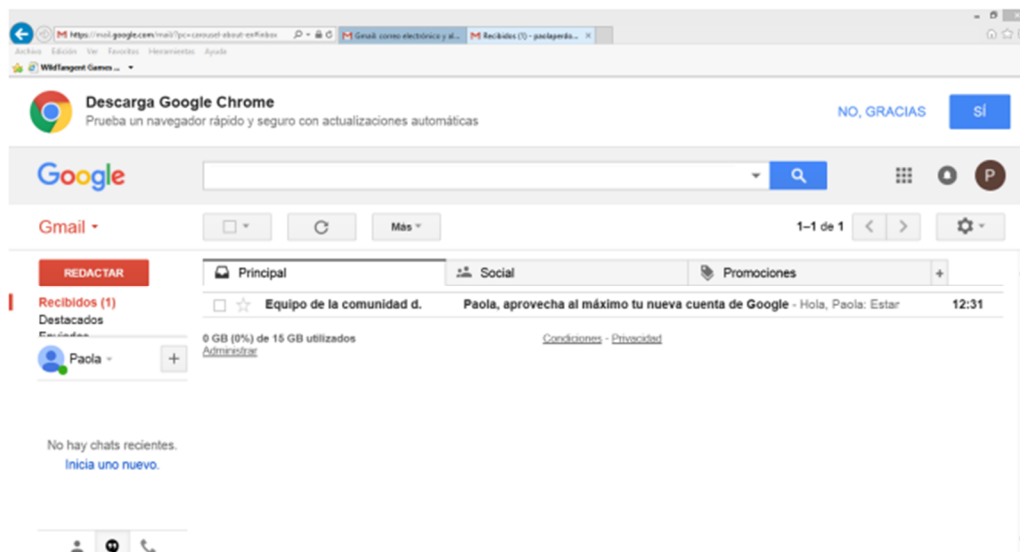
https://mail.google.com/mail/?pc=carousel-about-es#inbox
Gmail: correo electrónico y al...
Recibidos (1) - paolaperdo...
Archivo Edición Ver Favoritos Herramientas Ayuda
WildTangent Games ...

Descarga Google Chrome
Prueba un navegador rápido y seguro con actualizaciones automáticas
NO, GRACIAS
SÍ

Google

P

Gmail
Más
1–1 de 1

REDACTAR
Recibidos (1)
Destacados
Enviados
Paola

Principal
Social
Promociones
+

Equipo de la comunidad d.
Paola, aprovecha al máximo tu nueva cuenta de Google - Hola, Paola: Estar
12:31

0 GB (0%) de 15 GB utilizados
Administrar
Condiciones - Privacidad

No hay chats recientes.
Inicia uno nuevo.